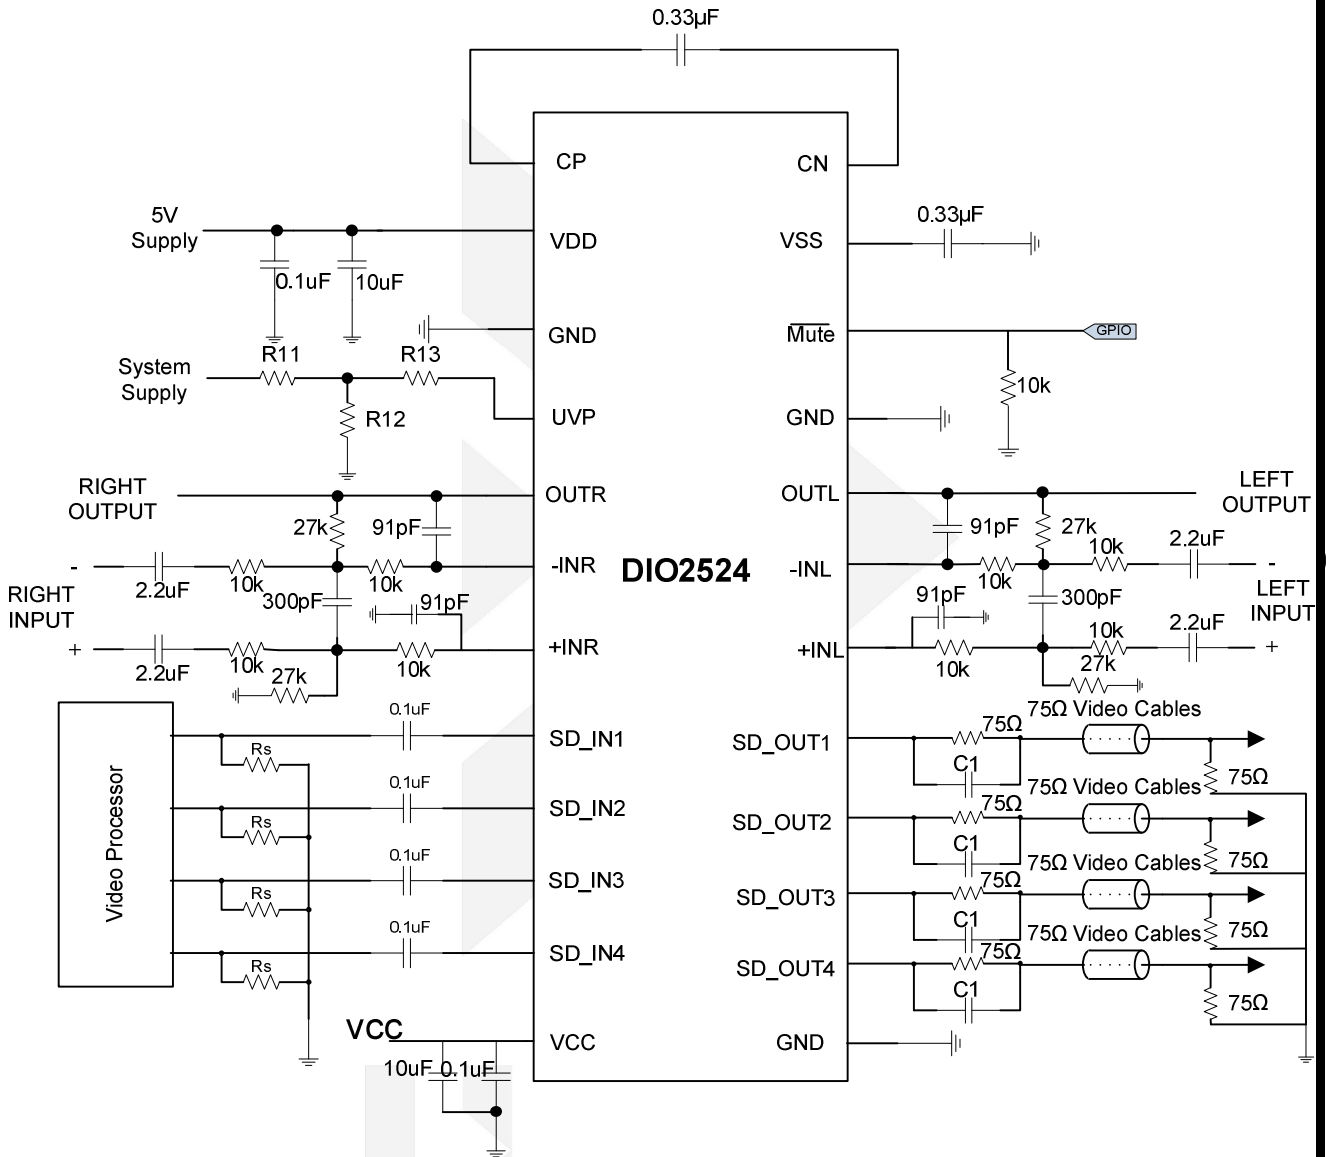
0.33μF

CP
CN

5V Supply
VDD
VSS
0.33μF
0.1uF
10uF

GND
$\overline{\text{Mute}}$
GPIO

System Supply
R11
R13
UVP
10k
R12
GND

RIGHT OUTPUT
OUTR
OUTL
LEFT OUTPUT
27k
91pF
91pF
27k

-
-INR
DIO2524
-INL
10k
2.2uF
-
2.2uF
10k
10k
10k
RIGHT INPUT
300pF
91pF
91pF
300pF
LEFT INPUT
+
+INR
+INL
10k
2.2uF
+
2.2uF
10k
10k
27k
10k
27k

Video Processor
0.1uF
SD_IN1
SD_OUT1
75Ω
75Ω Video Cables
Rs
C1
75Ω Video Cables
75Ω
0.1uF
SD_IN2
SD_OUT2
75Ω
Rs
C1
75Ω Video Cables
75Ω
0.1uF
SD_IN3
SD_OUT3
75Ω
Rs
C1
75Ω Video Cables
75Ω
0.1uF
SD_IN4
SD_OUT4
75Ω
Rs
C1
75Ω

VCC
VCC
GND
10uF
0.1uF